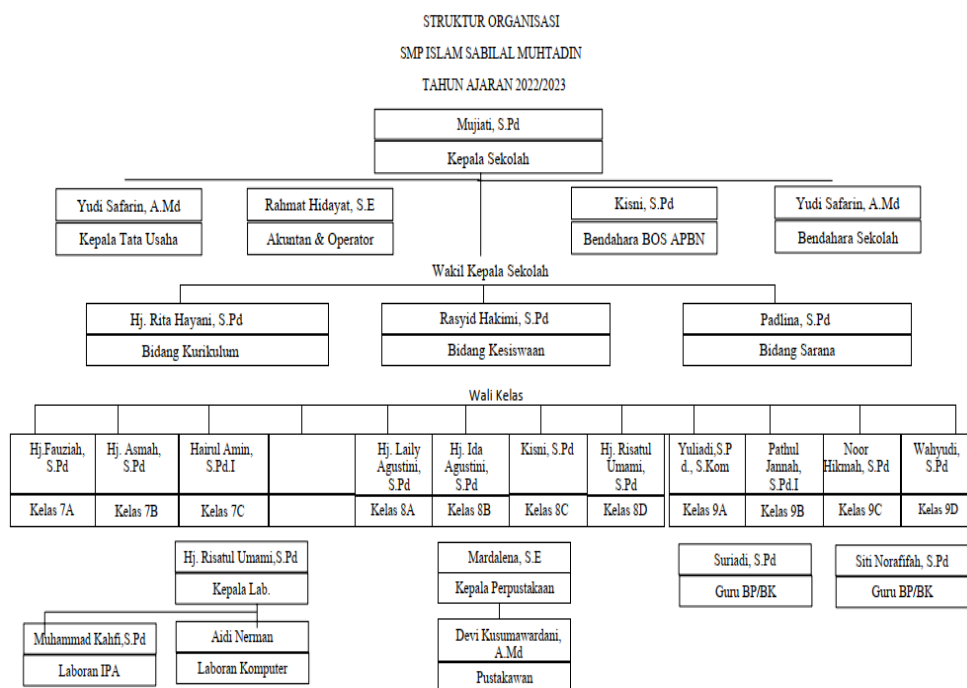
STRUKTUR ORGANISASI

SMP ISLAM SABILAL MUHTADIN

TAHUN AJARAN 2022/2023

Mujiati, S.Pd
Kepala Sekolah

Yudi Safarin, A.Md
Kepala Tata Usaha

Rahmat Hidayat, S.E
Akuntan & Operator

Kisni, S.Pd
Bendahara BOS APBN

Yudi Safarin, A.Md
Bendahara Sekolah

Wakil Kepala Sekolah

Hj. Rita Hayani, S.Pd
Bidang Kurikulum

Rasyid Hakimi, S.Pd
Bidang Kesiswaan

Padlina, S.Pd
Bidang Sarana

Wali Kelas

Hj.Fauziah, S.Pd
Kelas 7A

Hj. Asmah, S.Pd
Kelas 7B

Hairul Amin, S.Pd.I
Kelas 7C

Hj. Laily Agustini, S.Pd
Kelas 8A

Hj. Ida Agustini, S.Pd
Kelas 8B

Kisni, S.Pd
Kelas 8C

Hj. Risatul Umami, S.Pd
Kelas 8D

Yuliadi,S.Pd., S.Kom
Kelas 9A

Pathul Jannah, S.Pd.I
Kelas 9B

Noor Hikmah, S.Pd
Kelas 9C

Wahyudi, S.Pd
Kelas 9D

Hj. Risatul Umami,S.Pd
Kepala Lab.

Muhammad Kahfi,S.Pd
Laboran IPA

Aidi Nerman
Laboran Komputer

Mardalena, S.E
Kepala Perpustakaan

Devi Kusumawardani, A.Md
Pustakawan

Suriadi, S.Pd
Guru BP/BK

Siti Norafifah, S.Pd
Guru BP/BK